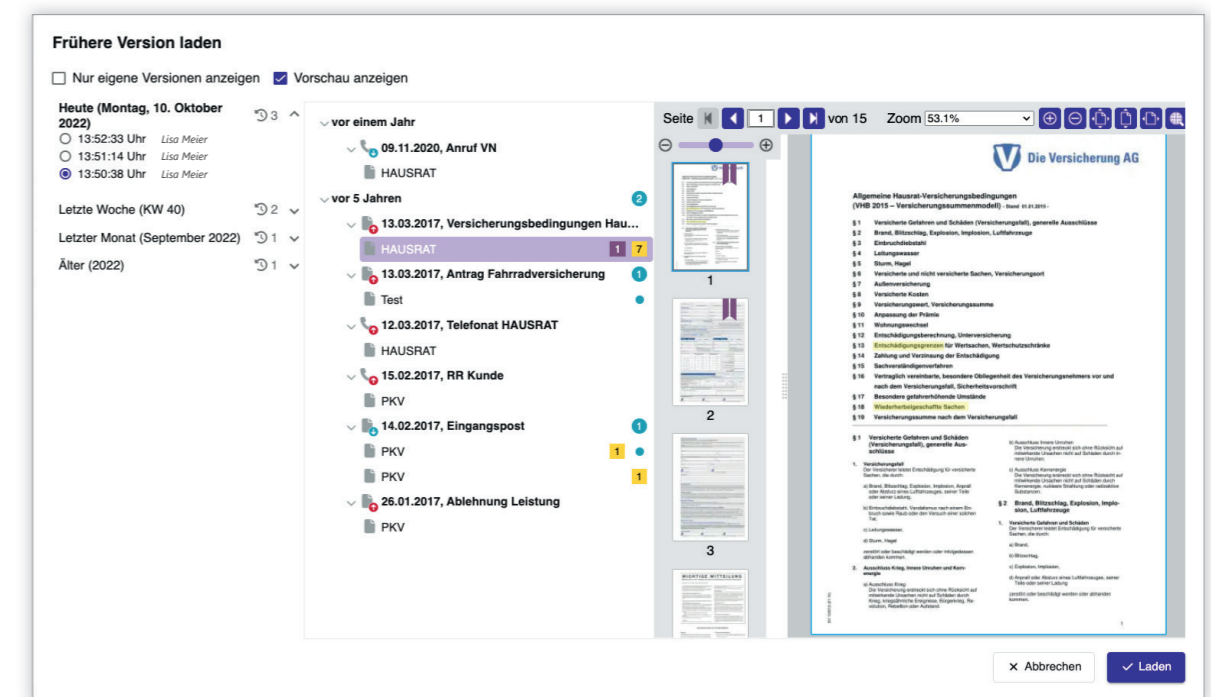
Frühere Version laden

Nur eigene Versionen anzeigen
Vorschau anzeigen

Heute (Montag, 10. Oktober 2022) 3
13:52:33 Uhr Lisa Meier
13:51:14 Uhr Lisa Meier
13:50:38 Uhr Lisa Meier

Letzte Woche (KW 40) 2
Letzter Monat (September 2022) 1
Älter (2022) 1

vor einem Jahr
09.11.2020, Anruf VN
HAUSRAT
vor 5 Jahren 2
13.03.2017, Versicherungsbedingungen Hau...
HAUSRAT 1 7
13.03.2017, Antrag Fahrradversicherung 1
Test
12.03.2017, Telefonat HAUSRAT
HAUSRAT
15.02.2017, RR Kunde
PKV
14.02.2017, Eingangspost 1
PKV 1
PKV 1
26.01.2017, Ablehnung Leistung
PKV

Seite 1 von 15 Zoom 53.1%

1
2
3

Die Versicherung AG

Allgemeine Hausrat-Versicherungsbedingungen (VHB 2015 – Versicherungssummenmodell) - Stand 01.01.2015 -

§ 1 Versicherte Gefahren und Schäden (Versicherungsfall), generelle Ausschlüsse
§ 2 Brand, Blitzschlag, Explosion, Implosion, Luftfahrzeuge
§ 3 Einbruchdiebstahl
§ 4 Leitungswasser
§ 5 Sturm, Hagel
§ 6 Versicherte und nicht versicherte Sachen, Versicherungsort
§ 7 Außenversicherung
§ 8 Versicherte Kosten
§ 9 Versicherungswert, Versicherungssumme
§ 10 Anpassung der Prämie
§ 11 Wohnungswechsel
§ 12 Entschädigungsberechnung, Unterversicherung
§ 13 Entschädigungsgrenzen für Wertsachen, Wertschutzschränke
§ 14 Zahlung und Verzinsung der Entschädigung
§ 15 Sachverständigenverfahren
§ 16 Vertraglich vereinbarte, besondere Obliegenheit des Versicherungsnehmers vor und nach dem Versicherungsfall, Sicherheitsvorschrift
§ 17 Besondere gefahrerhöhende Umstände
§ 18 Wiederherbeigeschaffte Sachen
§ 19 Versicherungssumme nach dem Versicherungsfall

§ 1 Versicherte Gefahren und Schäden (Versicherungsfall), generelle Ausschlüsse

§ 2 Brand, Blitzschlag, Explosion, Implosion, Luftfahrzeuge

× Abbrechen
Laden